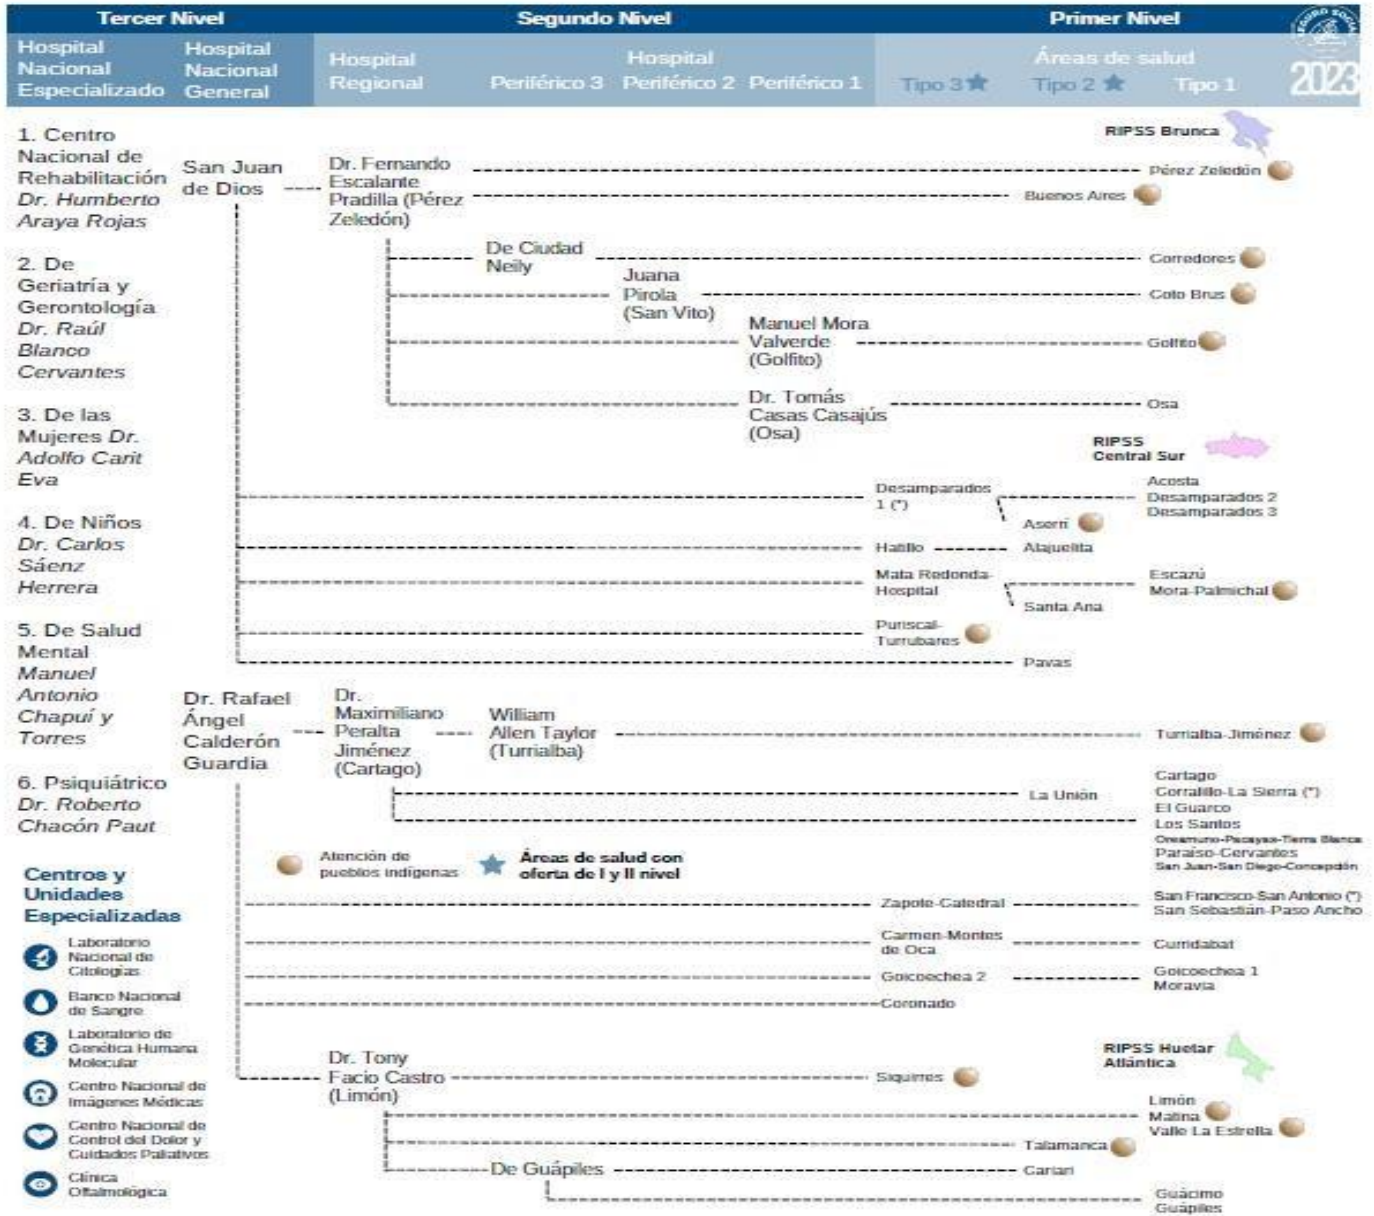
Tercer Nivel | Segundo Nivel | Primer Nivel

Hospital Nacional Especializado | Hospital Nacional General | Hospital Regional | Periférico 3 | Hospital Periférico 2 | Periférico 1 | Tipo 3 | Áreas de salud Tipo 2 | Tipo 1

2023

1. Centro Nacional de Rehabilitación *Dr. Humberto Araya Rojas*

2. De Geriatría y Gerontología *Dr. Raúl Blanco Cervantes*

3. De las Mujeres *Dr. Adolfo Carit Eva*

4. De Niños *Dr. Carlos Sáenz Herrera*

5. De Salud Mental *Manuel Antonio Chapuí y Torres*

6. Psiquiátrico *Dr. Roberto Chacón Paut*

San Juan de Dios

Dr. Fernando Escalante Pradilla (Pérez Zeledón)

RIPSS Brunca

Pérez Zeledón

Buenos Aires

De Ciudad Neily

Corredores

Juana Pirola (San Vito)

Coto Brus

Manuel Mora Valverde (Golfito)

Golfito

Dr. Tomás Casas Casajús (Osa)

Osa

RIPSS Central Sur

Desamparados 1 (*)

Acosta
Desamparados 2
Desamparados 3

Aserrí

Hatillo

Alajuelita

Mata Redonda-Hospital

Escazú
Mora-Palmichal

Santa Ana

Puriscal-Turrubares

Pavas

Dr. Rafael Ángel Calderón Guardia

Dr. Maximiliano Peralta Jiménez (Cartago)

William Allen Taylor (Turrialba)

Turrialba-Jiménez

La Unión

Cartago
Corralillo-La Sierra (*)
El Guarco
Los Santos
Oreamuno-Pacayas-Tierra Blanca
Paraíso-Cervantes
San Juan-San Diego-Concepción

Atención de pueblos indígenas

Áreas de salud con oferta de I y II nivel

Zapote-Catedral

San Francisco-San Antonio (*)
San Sebastián-Paso Ancho

Carmen-Montes de Oca

Curridabat

Goicoechea 2

Goicoechea 1
Moravia

Coronado

Centros y Unidades Especializadas

Laboratorio Nacional de Citologías

Banco Nacional de Sangre

Laboratorio de Genética Humana Molecular

Centro Nacional de Imágenes Médicas

Centro Nacional de Control del Dolor y Cuidados Paliativos

Clínica Oftalmológica

Dr. Tony Facio Castro (Limón)

Siquirres

RIPSS Huetar Atlántica

Limón
Matina
Valle La Estrella

Talamanca

De Guápiles

Cariari

Guácimo
Guápiles